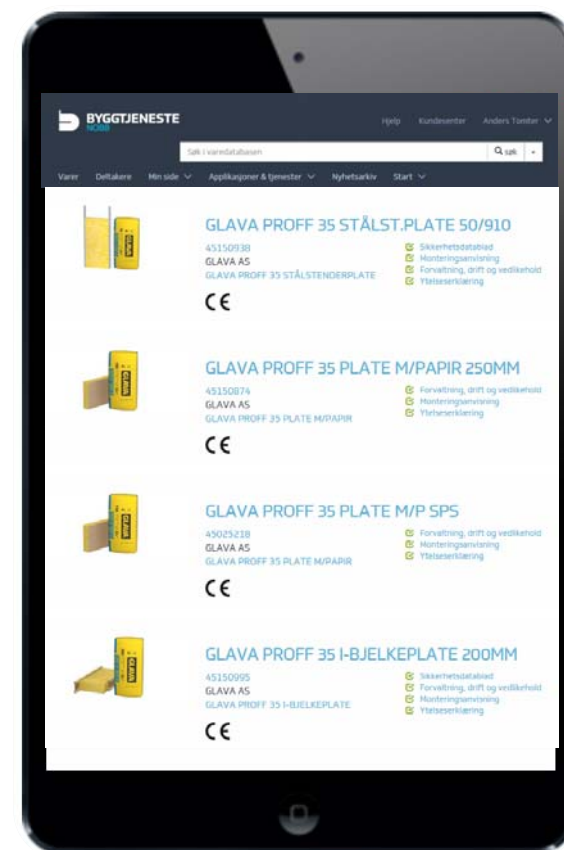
BYGGTJENESTE
NOBB

Hjelp Kundesenter Anders Tonster

Søk i varedatabasen

Søk

Varer Deltakere Min side Applikasjoner & tjenester Nyhetsarkiv Start

GLAVA PROFF 35 STÅLST.PLATE 50/910
45150938
GLAVA AS
GLAVA PROFF 35 STÅLSTENDERPLATE
CE
Sikkerhetsdatablad
Monteringsanvisning
Forvaltning, drift og vedlikehold
Ytelseserklæring

GLAVA PROFF 35 PLATE M/PAPIR 250MM
45150874
GLAVA AS
GLAVA PROFF 35 PLATE M/PAPIR
CE
Forvaltning, drift og vedlikehold
Monteringsanvisning
Ytelseserklæring

GLAVA PROFF 35 PLATE M/P SPS
45025218
GLAVA AS
GLAVA PROFF 35 PLATE M/PAPIR
CE
Forvaltning, drift og vedlikehold
Monteringsanvisning
Ytelseserklæring

GLAVA PROFF 35 I-BJELKEPLATE 200MM
45150995
GLAVA AS
GLAVA PROFF 35 I-BJELKEPLATE
CE
Sikkerhetsdatablad
Forvaltning, drift og vedlikehold
Monteringsanvisning
Ytelseserklæring